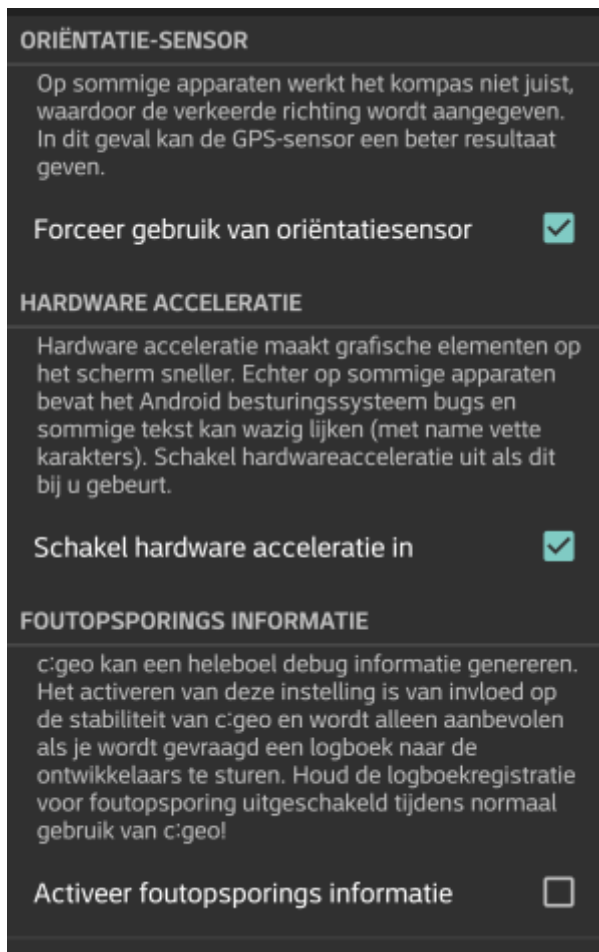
ORIËNTATIE-SENSOR

Op sommige apparaten werkt het kompas niet juist, waardoor de verkeerde richting wordt aangegeven. In dit geval kan de GPS-sensor een beter resultaat geven.

Forceer gebruik van oriëntatiesensor

HARDWARE ACCELERATIE

Hardware acceleratie maakt grafische elementen op het scherm sneller. Echter op sommige apparaten bevat het Android besturingssysteem bugs en sommige tekst kan wazig lijken (met name vette karakters). Schakel hardwareacceleratie uit als dit bij u gebeurt.

Schakel hardware acceleratie in

FOUTOPSPORINGS INFORMATIE

c:geo kan een heleboel debug informatie genereren. Het activeren van deze instelling is van invloed op de stabiliteit van c:geo en wordt alleen aanbevolen als je wordt gevraagd een logboek naar de ontwikkelaars te sturen. Houd de logboekregistratie voor foutopsporing uitgeschakeld tijdens normaal gebruik van c:geo!

Activeer foutopsporings informatie